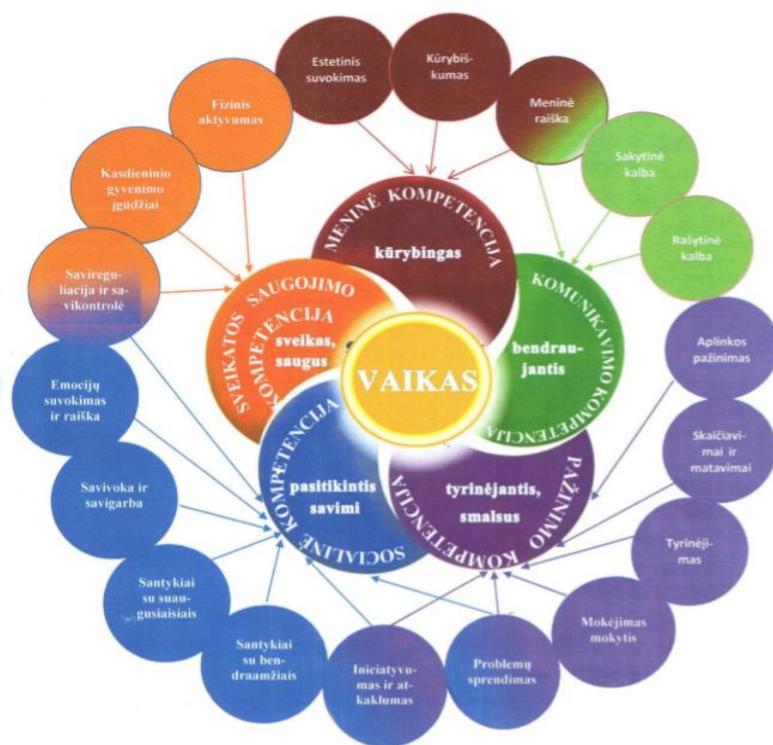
Estetinis suvokimas

Kūrybiškumas

Meninė raiška

Sakytinė kalba

Rašytinė kalba

Aplinkos pažinimas

Skaičiavimai ir matavimai

Tyrinėjimas

Mokėjimas mokytis

Problemų sprendimas

Iniciatyvumas ir atkaklumas

Santykiai su bendraamžiais

Santykiai su suaugusiaisiais

Savivoka ir savigarba

Emocijų suvokimas ir raiška

Savireguliacija ir savikontrolė

Kasdieninio gyvenimo įgūdžiai

Fizinis aktyvumas

MENINĖ KOMPETENCIJA

kūrybingas

KOMUNIKAVIMO KOMPETENCIJA

bendraujantis

PAŽINIMO KOMPETENCIJA

tyrinėjantis, smalsus

SOCIALINĖ KOMPETENCIJA

pasitikintis savimi

SVEIKATOS SAUGOJIMO KOMPETENCIJA

sveikas, saugus

VAIKAS